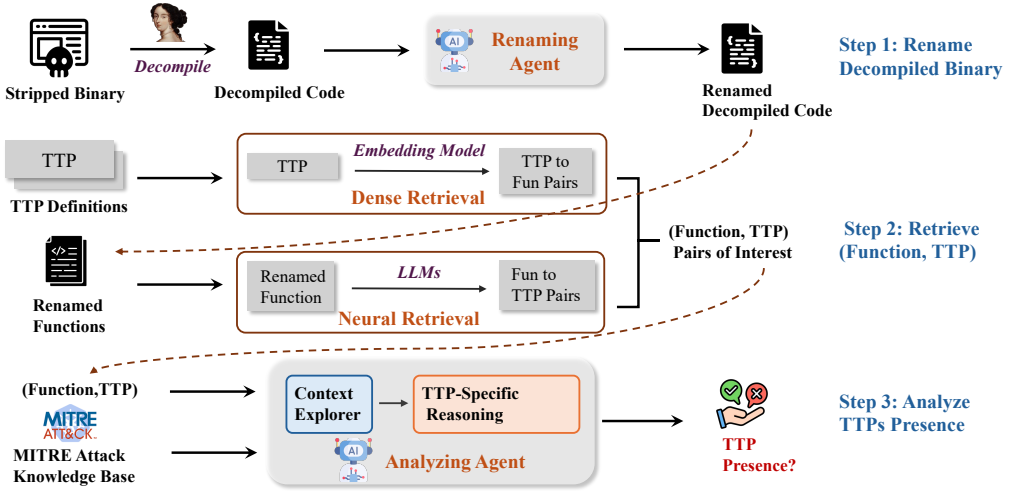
Stripped Binary

Decompile

Decompiled Code

AI

Renaming Agent

Renamed Decompiled Code

Step 1: Rename Decompiled Binary

TTP

TTP Definitions

TTP

Embedding Model

TTP to Fun Pairs

Dense Retrieval

(Function, TTP) Pairs of Interest

Step 2: Retrieve (Function, TTP)

Renamed Functions

Renamed Function

LLMs

Fun to TTP Pairs

Neural Retrieval

(Function,TTP)

MITRE ATT&CK

MITRE Attack Knowledge Base

Context Explorer

TTP-Specific Reasoning

AI

Analyzing Agent

TTP Presence?

Step 3: Analyze TTPs Presence